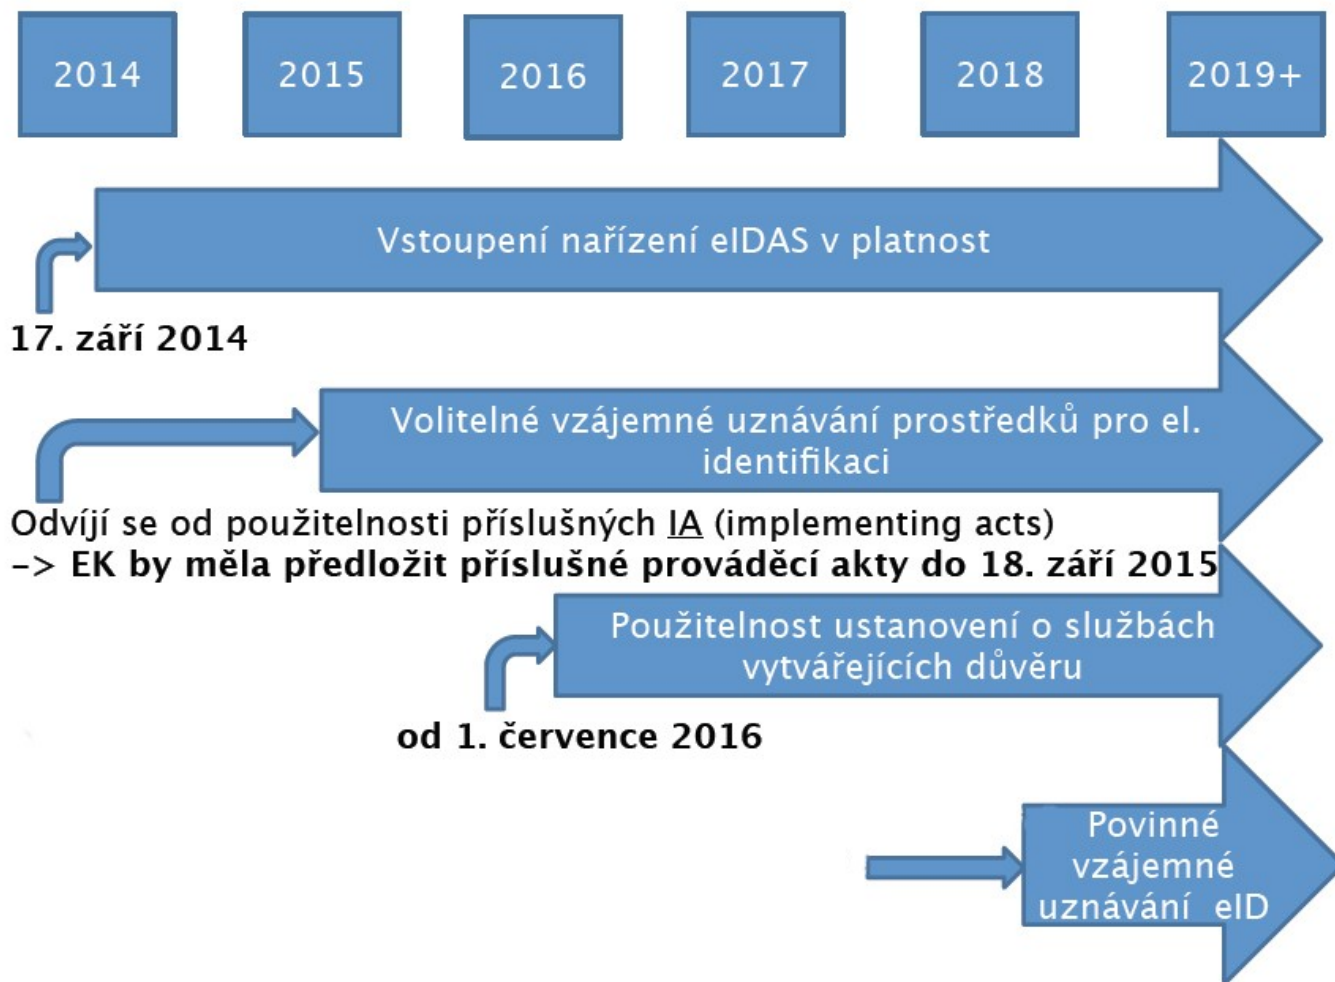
2014

2015

2016

2017

2018

2019+

Vstoupení nařízení eIDAS v platnost

17. září 2014

Volitelné vzájemné uznávání prostředků pro el. identifikaci

Odvíjí se od použitelnosti příslušných IA (implementing acts)
-> EK by měla předložit příslušné prováděcí akty do 18. září 2015

Použitelnost ustanovení o službách vytvářejících důvěru

od 1. července 2016

Povinné vzájemné uznávání eID